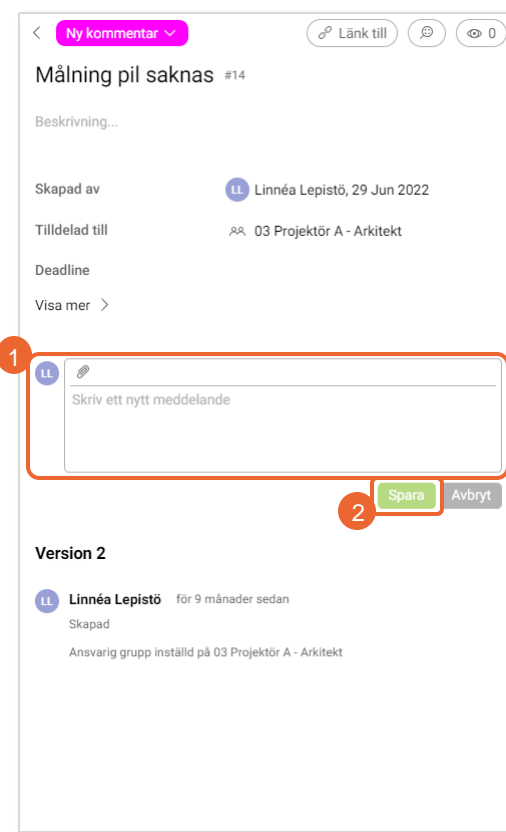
Ny kommentar
Länk till
0

Målning pil saknas #14

Beskrivning...

Skapad av
LL Linnéa Lepistö, 29 Jun 2022

Tilldelad till
03 Projektör A - Arkitekt

Deadline

Visa mer

1
LL
Skriv ett nytt meddelande

2
Spara
Avbryt

Version 2

LL Linnéa Lepistö för 9 månader sedan
Skapad
Ansvarig grupp inställd på 03 Projektör A - Arkitekt